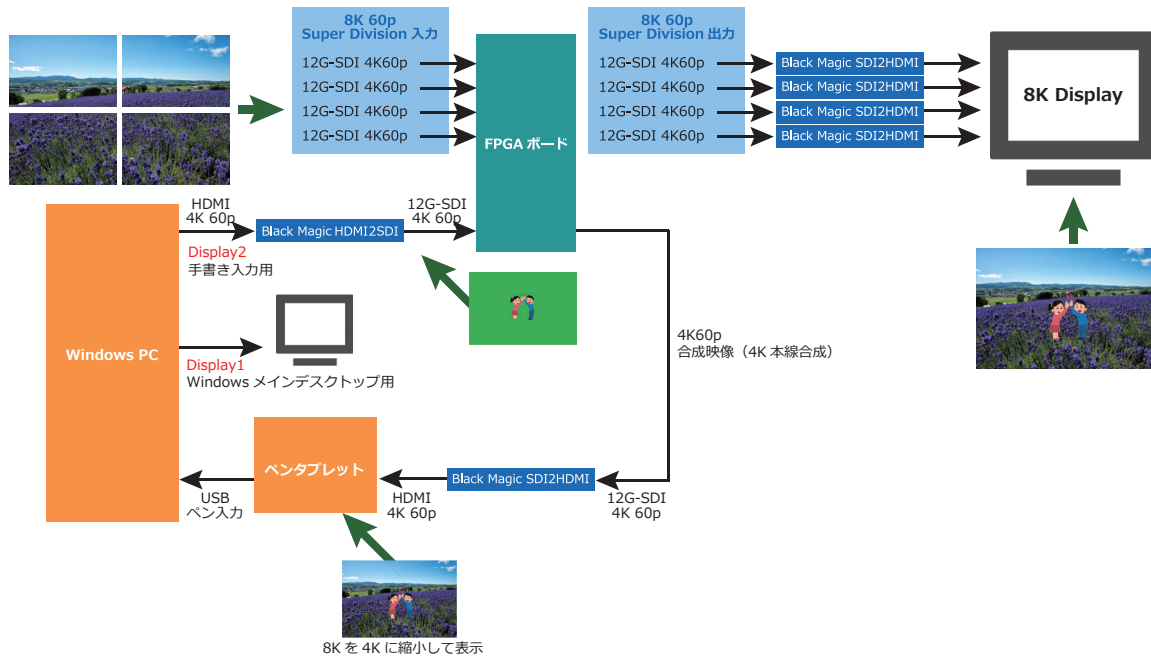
8K 60p
Super Division 入力

12G-SDI 4K60p
12G-SDI 4K60p
12G-SDI 4K60p
12G-SDI 4K60p

FPGA ボード

8K 60p
Super Division 出力

12G-SDI 4K60p
12G-SDI 4K60p
12G-SDI 4K60p
12G-SDI 4K60p

Black Magic SDI2HDMI
Black Magic SDI2HDMI
Black Magic SDI2HDMI
Black Magic SDI2HDMI

8K Display

Windows PC

HDMI
4K 60p

Black Magic HDMI2SDI

12G-SDI
4K 60p

Display2
手書き入力用

Display1
Windows メインデスクトップ用

4K60p
合成映像（4K 本線合成）

ペンタブレット

Black Magic SDI2HDMI

USB
ペン入力

HDMI
4K 60p

12G-SDI
4K 60p

8K を 4K に縮小して表示